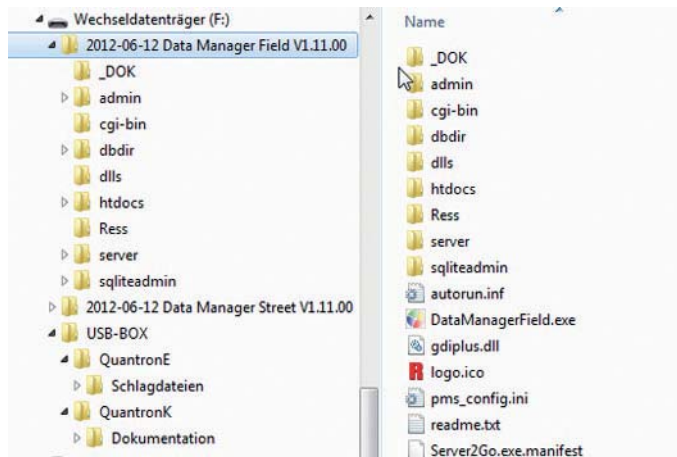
Wechseldatenträger (F:)
2012-06-12 Data Manager Field V1.11.00
_DOK
admin
cgi-bin
dbdir
dlls
htdocs
Ress
server
sqliteadmin
2012-06-12 Data Manager Street V1.11.00
USB-BOX
QuantronE
Schlagdateien
QuantronK
Dokumentation

Name
_DOK
admin
cgi-bin
dbdir
dlls
htdocs
Ress
server
sqliteadmin
autorun.inf
DataManagerField.exe
gdiplus.dll
logo.ico
pms_config.ini
readme.txt
Server2Go.exe.manifest